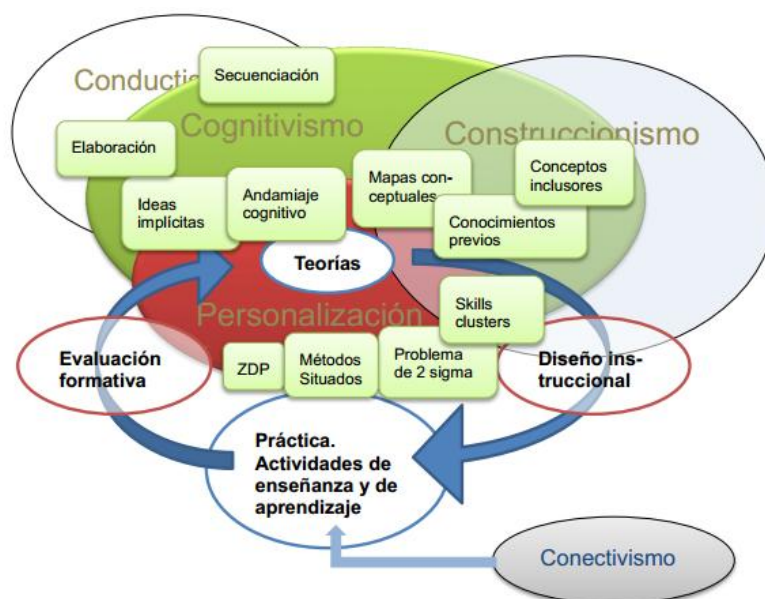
Conducti
Secuenciación
Cognitivismo
Construccionismo
Elaboración
Ideas implícitas
Andamiaje cognitivo
Mapas conceptuales
Conceptos inclusores
Conocimientos previos
Teorías
Personalización
Skills clusters
Evaluación formativa
ZDP
Métodos Situados
Problema de 2 sigma
Diseño instruccional
Práctica. Actividades de enseñanza y de aprendizaje
Conectivismo